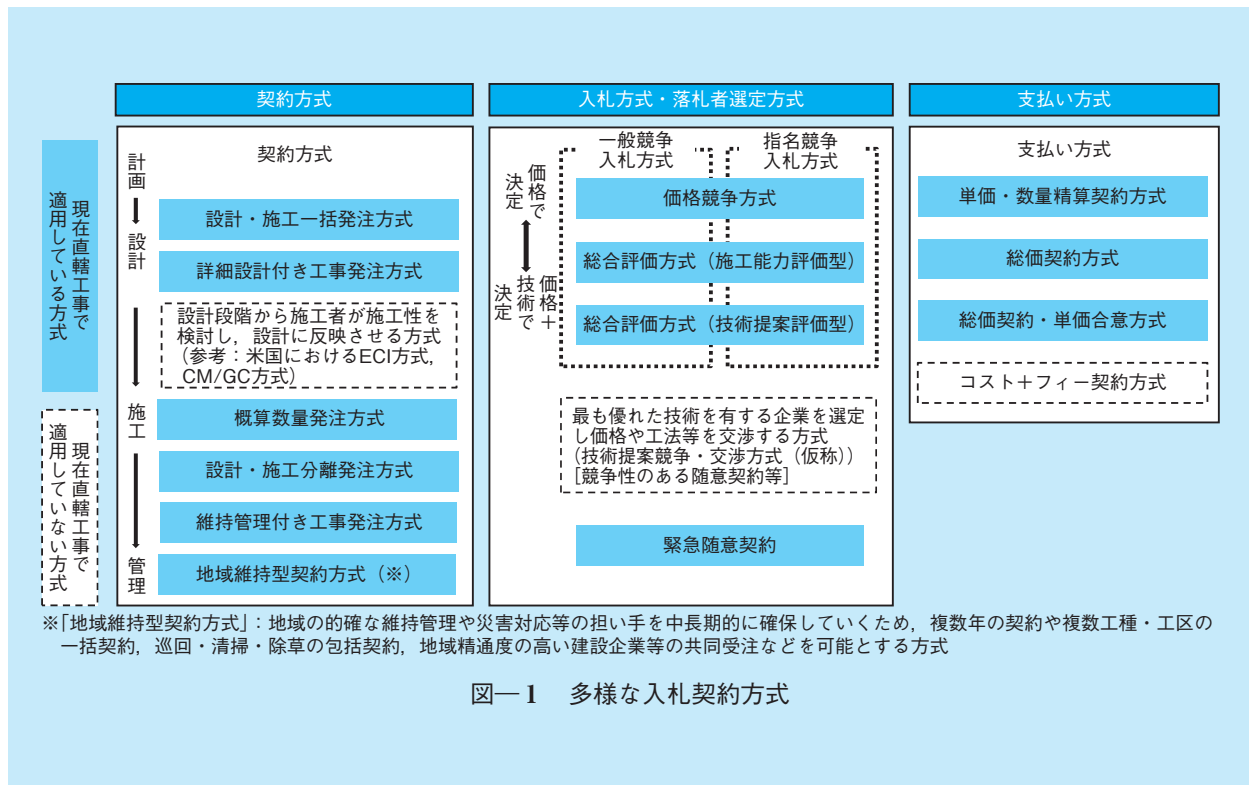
契約方式

入札方式・落札者選定方式

支払い方式

現在直轄工事で適用している方式

現在直轄工事で適用していない方式

契約方式

計画

設計

施工

管理

設計・施工一括発注方式

詳細設計付き工事発注方式

設計段階から施工者が施工性を検討し，設計に反映させる方式（参考：米国におけるECI方式，CM/GC方式）

概算数量発注方式

設計・施工分離発注方式

維持管理付き工事発注方式

地域維持型契約方式（※）

一般競争入札方式

指名競争入札方式

価格で決定

価格＋技術で決定

価格競争方式

総合評価方式（施工能力評価型）

総合評価方式（技術提案評価型）

最も優れた技術を有する企業を選定し価格や工法等を交渉する方式（技術提案競争・交渉方式（仮称））［競争性のある随意契約等］

緊急随意契約

支払い方式

単価・数量精算契約方式

総価契約方式

総価契約・単価合意方式

コスト＋フィー契約方式

※「地域維持型契約方式」：地域の的確な維持管理や災害対応等の担い手を中長期的に確保していくため，複数年の契約や複数工種・工区の一括契約，巡回・清掃・除草の包括契約，地域精通度の高い建設企業等の共同受注などを可能とする方式

図―1　多様な入札契約方式